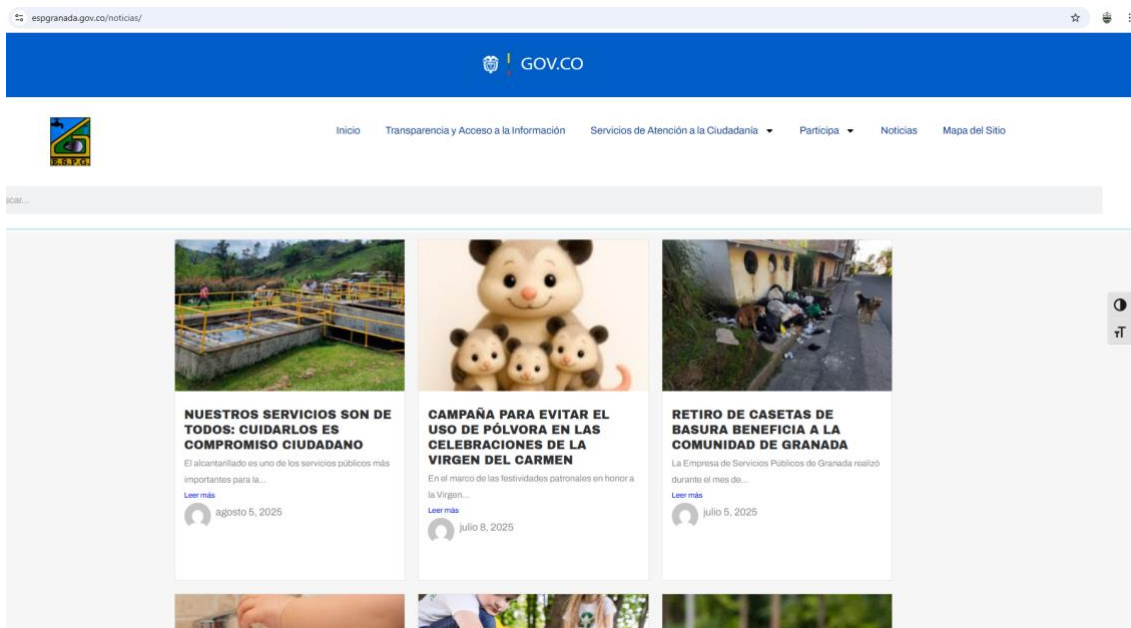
espgranada.gov.co/noticias/

GOV.CO

E.S.P.G

Inicio Transparencia y Acceso a la Información Servicios de Atención a la Ciudadanía Participa Noticias Mapa del Sitio

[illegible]car...

NUESTROS SERVICIOS SON DE TODOS: CUIDARLOS ES COMPROMISO CIUDADANO

El alcantarillado es uno de los servicios públicos más importantes para la...

Leer más

agosto 5, 2025

CAMPAÑA PARA EVITAR EL USO DE PÓLVORA EN LAS CELEBRACIONES DE LA VIRGEN DEL CARMEN

En el marco de las festividades patronales en honor a la Virgen...

Leer más

julio 8, 2025

RETIRO DE CASETAS DE BASURA BENEFICIA A LA COMUNIDAD DE GRANADA

La Empresa de Servicios Públicos de Granada realizó durante el mes de...

Leer más

julio 5, 2025